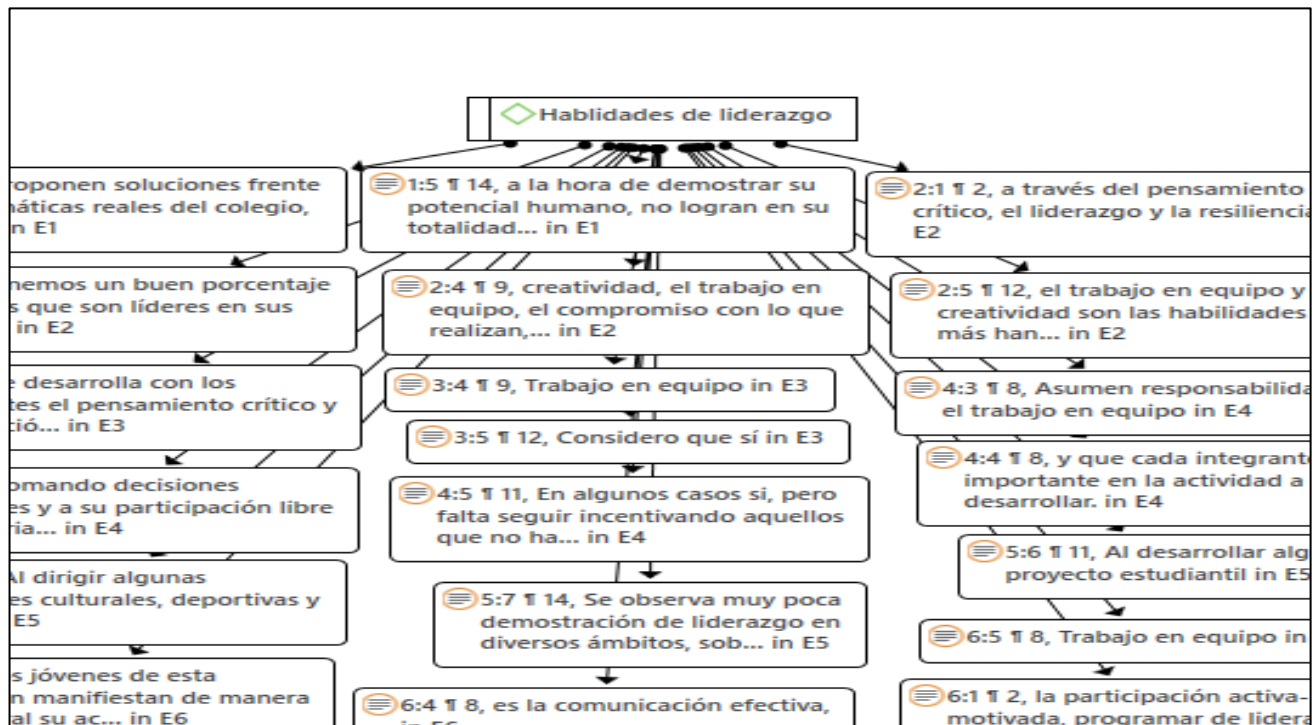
Hablidades de liderazgo

roponen soluciones frente máticas reales del colegio, n E1

1:5 ¶ 14, a la hora de demostrar su potencial humano, no logran en su totalidad... in E1

2:1 ¶ 2, a través del pensamiento crítico, el liderazgo y la resilienci E2

nemos un buen porcentaje s que son líderes en sus in E2

2:4 ¶ 9, creatividad, el trabajo en equipo, el compromiso con lo que realizan,... in E2

2:5 ¶ 12, el trabajo en equipo y creatividad son las habilidades más han... in E2

e desarrolla con los tes el pensamiento crítico y ció... in E3

3:4 ¶ 9, Trabajo en equipo in E3

4:3 ¶ 8, Asumen responsabilida el trabajo en equipo in E4

3:5 ¶ 12, Considero que sí in E3

omando decisiones es y a su participación libre ria... in E4

4:4 ¶ 8, y que cada integrant importante en la actividad a desarrollar. in E4

4:5 ¶ 11, En algunos casos si, pero falta seguir incentivando aquellos que no ha... in E4

Al dirigir algunas es culturales, deportivas y E5

5:6 ¶ 11, Al desarrollar alg proyecto estudiantil in E5

5:7 ¶ 14, Se observa muy poca demostración de liderazgo en diversos ámbitos, sob... in E5

6:5 ¶ 8, Trabajo en equipo in

s jóvenes de esta n manifiestan de manera al su ac... in E6

6:4 ¶ 8, es la comunicación efectiva,

6:1 ¶ 2, la participación activa- motivada, programar de lider